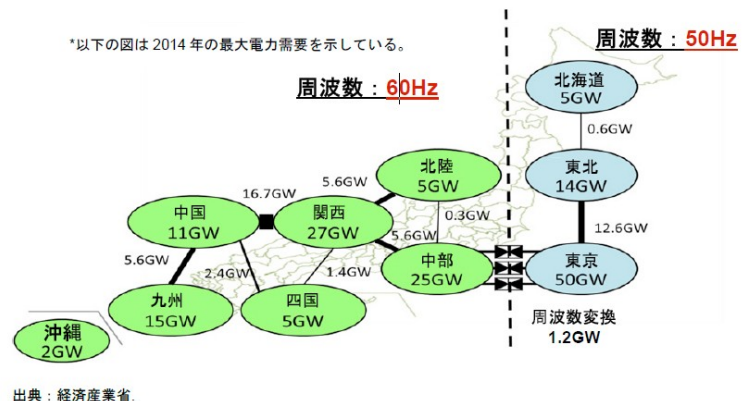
*以下の図は 2014 年の最大電力需要を示している。

周波数：60Hz

周波数：50Hz

北海道
5GW

0.6GW

東北
14GW

12.6GW

北陸
5GW

5.6GW

16.7GW

中国
11GW

関西
27GW

0.3GW

5.6GW

中部
25GW

東京
50GW

5.6GW

2.4GW

1.4GW

九州
15GW

四国
5GW

沖縄
2GW

周波数変換
1.2GW

出典：経済産業省